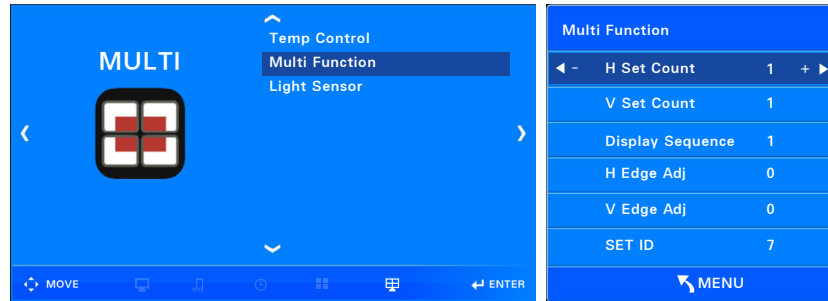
MULTI

Temp Control
Multi Function
Light Sensor

MOVE
ENTER

Multi Function

| | | |
|---|---|---|
| ◀ - H Set Count | 1 | + ▶ |
| V Set Count | 1 | |
| Display Sequence | 1 | |
| H Edge Adj | 0 | |
| V Edge Adj | 0 | |
| SET ID | 7 | |

MENU